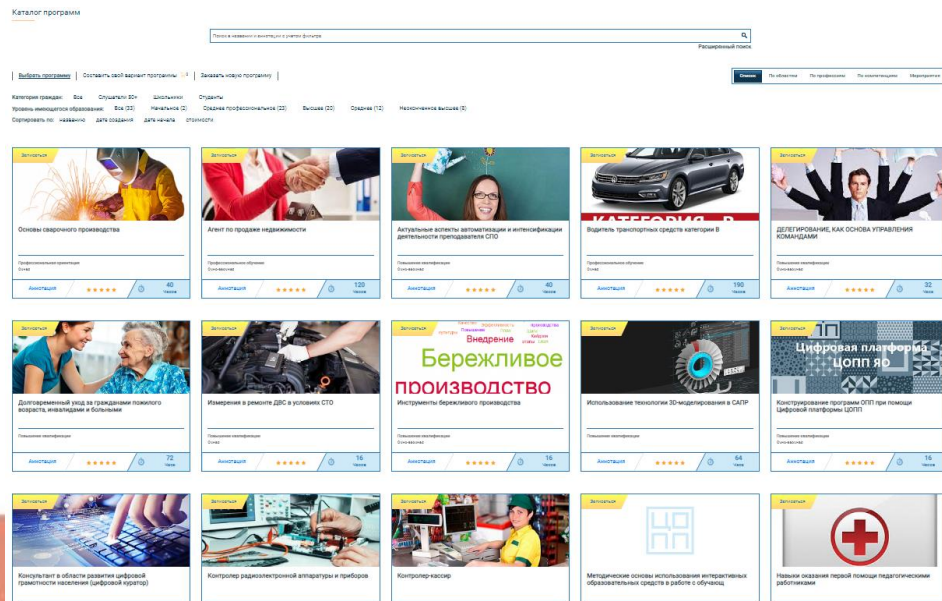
Каталог программ

Поиск в названии и аннотации с учетом фильтра

Расширенный поиск

Выбрать программу | Составить свой вариант программы | Заказать новую программу

Списком | По областям | По профессиям | По компетенциям | Мероприятия

Категории граждан: Все Слушатели 50+ Школьники Студенты
Уровень имеющегося образования: Все (33) Начальное (2) Среднее профессиональное (23) Высшее (30) Среднее (12) Неоконченное высшее (6)
Сортировать по: названию дата создания дата начала стоимости

Записаться
Основы сварочного производства
Профессиональная подготовка
Очная
Аннотация 40 Часов

Записаться
Агент по продаже недвижимости
Профессиональное обучение
Очно-заочная
Аннотация 120 Часов

Записаться
Актуальные аспекты автоматизации и интенсификации деятельности преподавателя СПО
Повышение квалификации
Очно-заочная
Аннотация 40 Часов

Записаться
КАТЕГОРИЯ В
Водитель транспортных средств категории В
Профессиональное обучение
Очная
Аннотация 190 Часов

Записаться
ДЕЛЕГИРОВАНИЕ, КАК ОСНОВА УПРАВЛЕНИЯ КОМАНДАМИ
Повышение квалификации
Очно-заочная
Аннотация 32 Часов

Записаться
Долговременный уход за гражданами пожилого возраста, инвалидами и больными
Повышение квалификации
Аннотация 72 Часов

Записаться
Измерения в ремонте ДВС в условиях СТО
Повышение квалификации
Очная
Аннотация 16 Часов

Записаться
Внедрение
Бережливое производство
Инструменты бережливого производства
Повышение квалификации
Очно-заочная
Аннотация 16 Часов

Записаться
Использование технологии 3D-моделирования в САПР
Повышение квалификации
Аннотация 64 Часов

Записаться
Цифровая платформа ЦОПП ЯО
Конструирование программ ОПП при помощи Цифровой платформы ЦОПП
Повышение квалификации
Аннотация 16 Часов

Записаться
Консультант в области развития цифровой грамотности населения (цифровой куратор)

Записаться
Контролер радиоэлектронной аппаратуры и приборов

Записаться
Контролер-кассир

Записаться
ЦОПП
Методические основы использования интерактивных образовательных средств в работе с обучающ

Записаться
Навыки оказания первой помощи педагогическим работникам